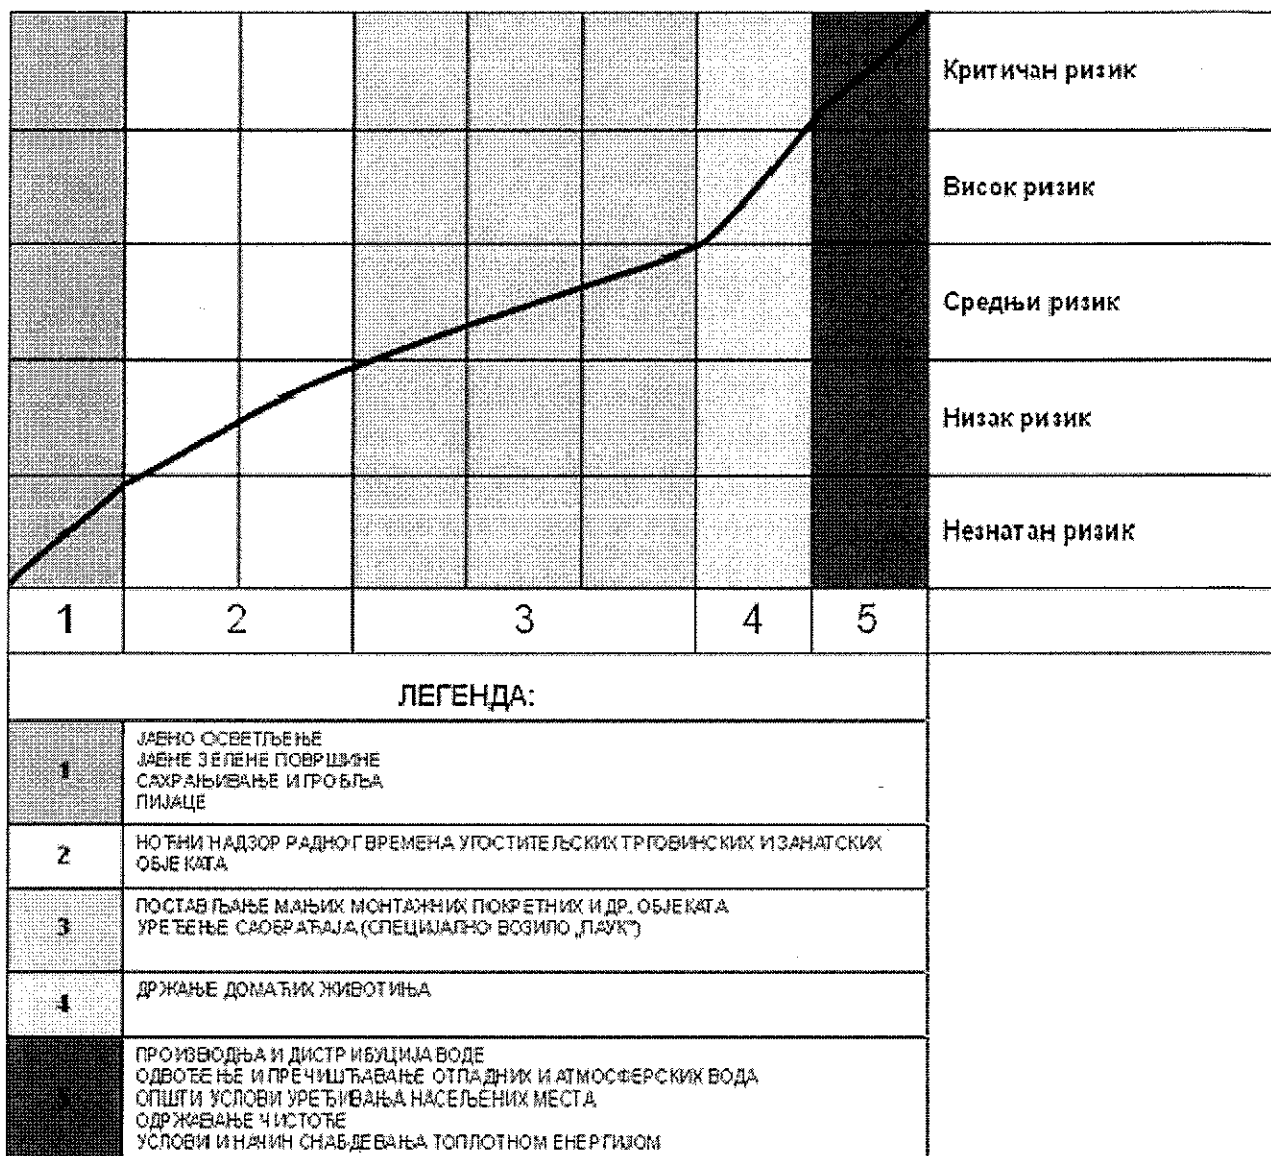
Критичан ризик

Висок ризик

Средњи ризик

Низак ризик

Незнатан ризик

| 1 | 2 | 3 | 4 | 5 |
|---|---|---|---|---|

ЛЕГЕНДА:

| | |
|---|---|
| 1 | ЈАВНО ОСВЕТЉЕЊЕ<br>ЈАВНЕ ЗЕЛЕНЕ ПОВРШИНЕ<br>САХРАЊИВАЊЕ И ГРОБЉА<br>ПИЈАЦЕ |
| 2 | НОЋНИ НАДЗОР РАДНОГ ВРЕМЕНА УГОСТИТЕЉСКИХ ТРГОВИНСКИХ ИЗАНАТСКИХ ОБЈЕКАТА |
| 3 | ПОСТАВЉАЊЕ МАЊИХ МОНТАЖНИХ ПОКРЕТНИХ И ДР. ОБЈЕКАТА<br>УРЕЂЕЊЕ САОБРАЋАЈА (СПЕЦИЈАЛНО ВОЗИЛО „ПАУК") |
| 4 | ДРЖАЊЕ ДОМАЋИХ ЖИВОТИЊА |
| 5 | ПРОИЗВОДЊА И ДИСТРИБУЦИЈА ВОДЕ<br>ОДВОЂЕЊЕ И ПРЕЧИШЋАВАЊЕ ОТПАДНИХ И АТМОСФЕРСКИХ ВОДА<br>ОПШТИ УСЛОВИ УРЕЂИВАЊА НАСЕЉЕНИХ МЕСТА<br>ОДРЖАВАЊЕ ЧИСТОЋЕ<br>УСЛОВИ И НАЧИН СНАБДЕВАЊА ТОПЛОТНОМ ЕНЕРГИЈОМ |